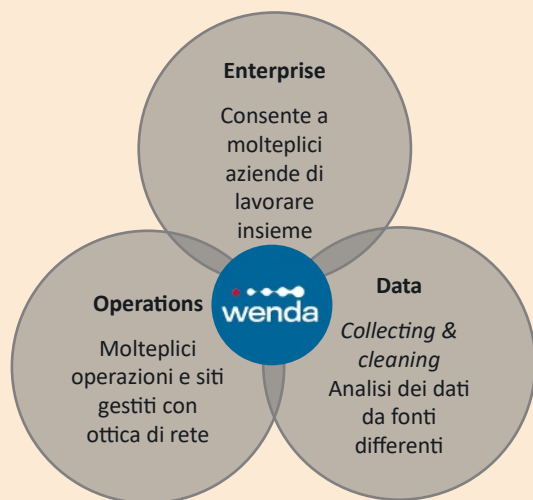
Enterprise

Consente a molteplici aziende di lavorare insieme

Operations

Molteplici operazioni e siti gestiti con ottica di rete

wenda

Data

*Collecting & cleaning*
Analisi dei dati da fonti differenti